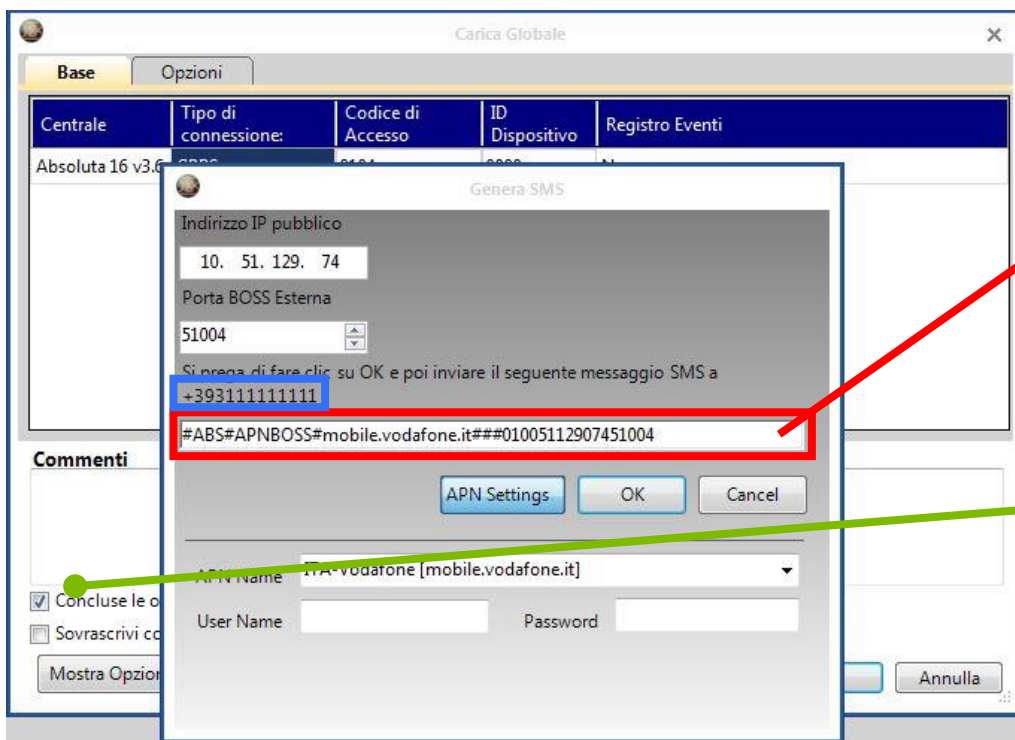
Carica Globale

Base | Opzioni

| Centrale | Tipo di connessione: | Codice di Accesso | ID Dispositivo | Registro Eventi |
|---|---|---|---|---|
| Absoluta 16 v3.6 | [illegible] | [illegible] | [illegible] | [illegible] |

Commenti

Concluse le o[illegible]

Sovrascrivi co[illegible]

Mostra Opzio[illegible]

Annulla

Genera SMS

Indirizzo IP pubblico

10. 51. 129. 74

Porta BOSS Esterna

51004

Si prega di fare clic su OK e poi inviare il seguente messaggio SMS a +393111111111

#ABS#APNBOSS#mobile.vodafone.it###01005112907451004

APN Settings | OK | Cancel

APN Name ITA-Vodafone [mobile.vodafone.it]

User Name

Password